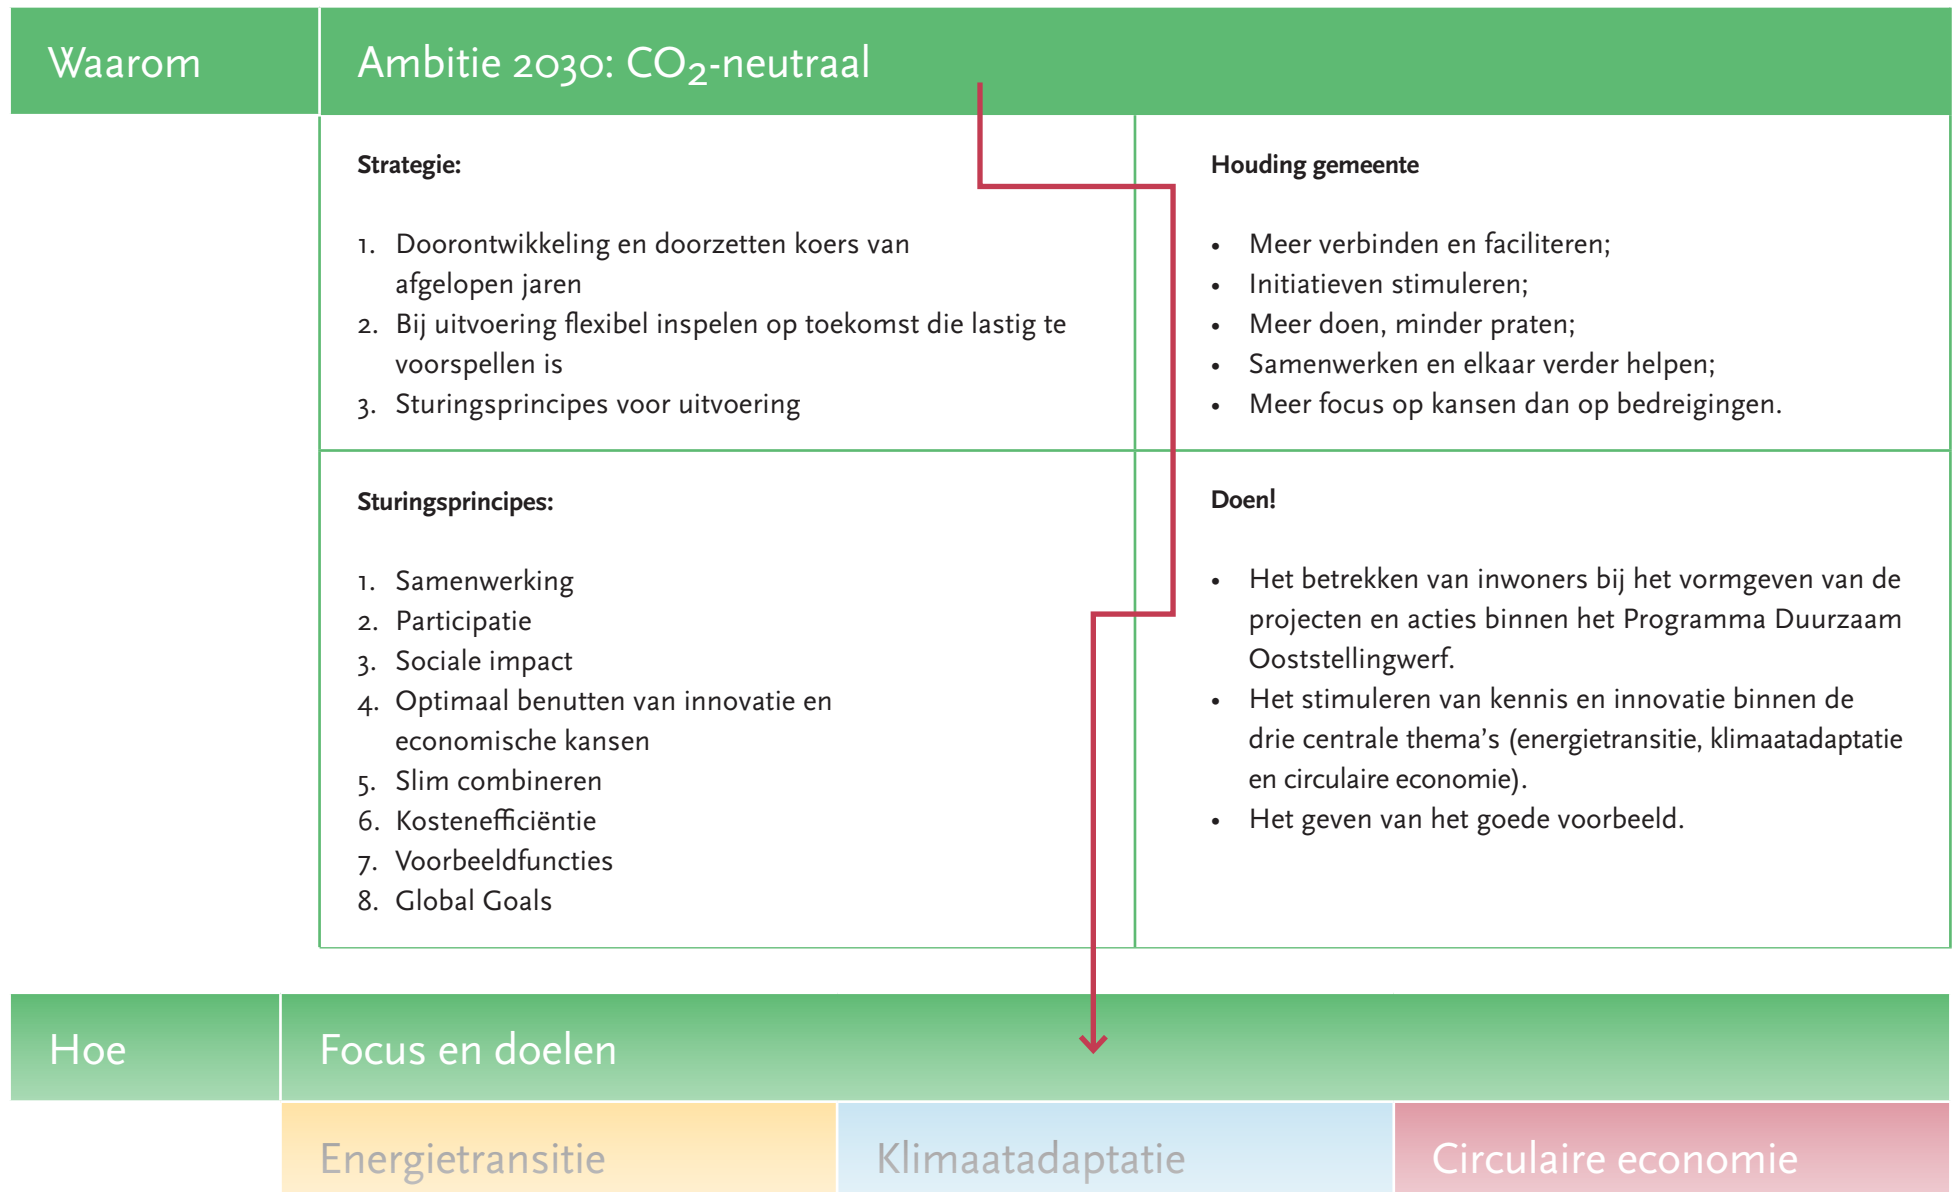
Waarom

Ambitie 2030: $CO_2$-neutraal

Strategie:

1. Doorontwikkeling en doorzetten koers van afgelopen jaren
2. Bij uitvoering flexibel inspelen op toekomst die lastig te voorspellen is
3. Sturingsprincipes voor uitvoering

Houding gemeente

• Meer verbinden en faciliteren;
• Initiatieven stimuleren;
• Meer doen, minder praten;
• Samenwerken en elkaar verder helpen;
• Meer focus op kansen dan op bedreigingen.

Sturingsprincipes:

1. Samenwerking
2. Participatie
3. Sociale impact
4. Optimaal benutten van innovatie en economische kansen
5. Slim combineren
6. Kostenefficiëntie
7. Voorbeeldfuncties
8. Global Goals

Doen!

• Het betrekken van inwoners bij het vormgeven van de projecten en acties binnen het Programma Duurzaam Ooststellingwerf.
• Het stimuleren van kennis en innovatie binnen de drie centrale thema’s (energietransitie, klimaatadaptatie en circulaire economie).
• Het geven van het goede voorbeeld.

Hoe

Focus en doelen

Energietransitie

Klimaatadaptatie

Circulaire economie